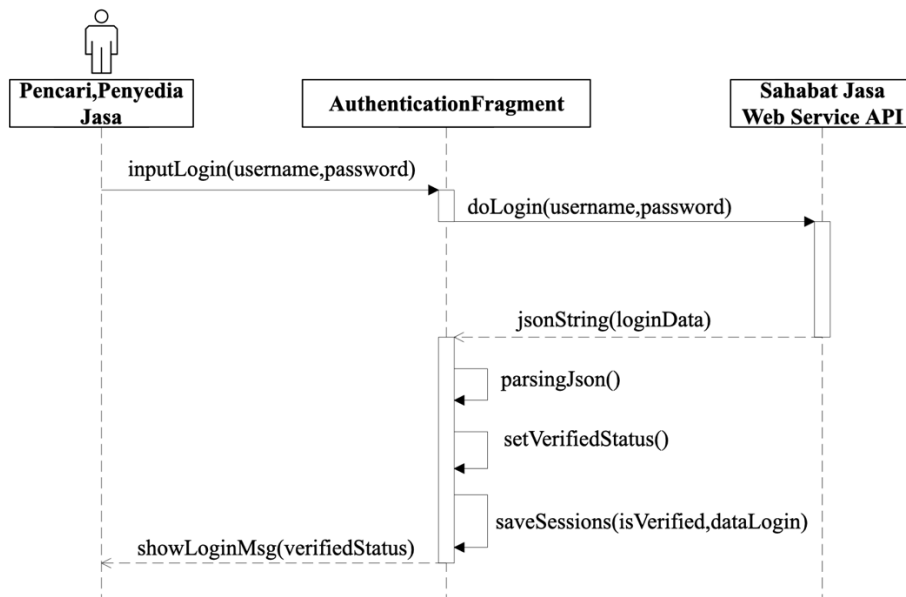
Pencari,Penyedia Jasa

AuthenticationFragment

Sahabat Jasa Web Service API

inputLogin(username,password)

doLogin(username,password)

jsonString(loginData)

parsingJson()

setVerifiedStatus()

saveSessions(isVerified,dataLogin)

showLoginMsg(verifiedStatus)